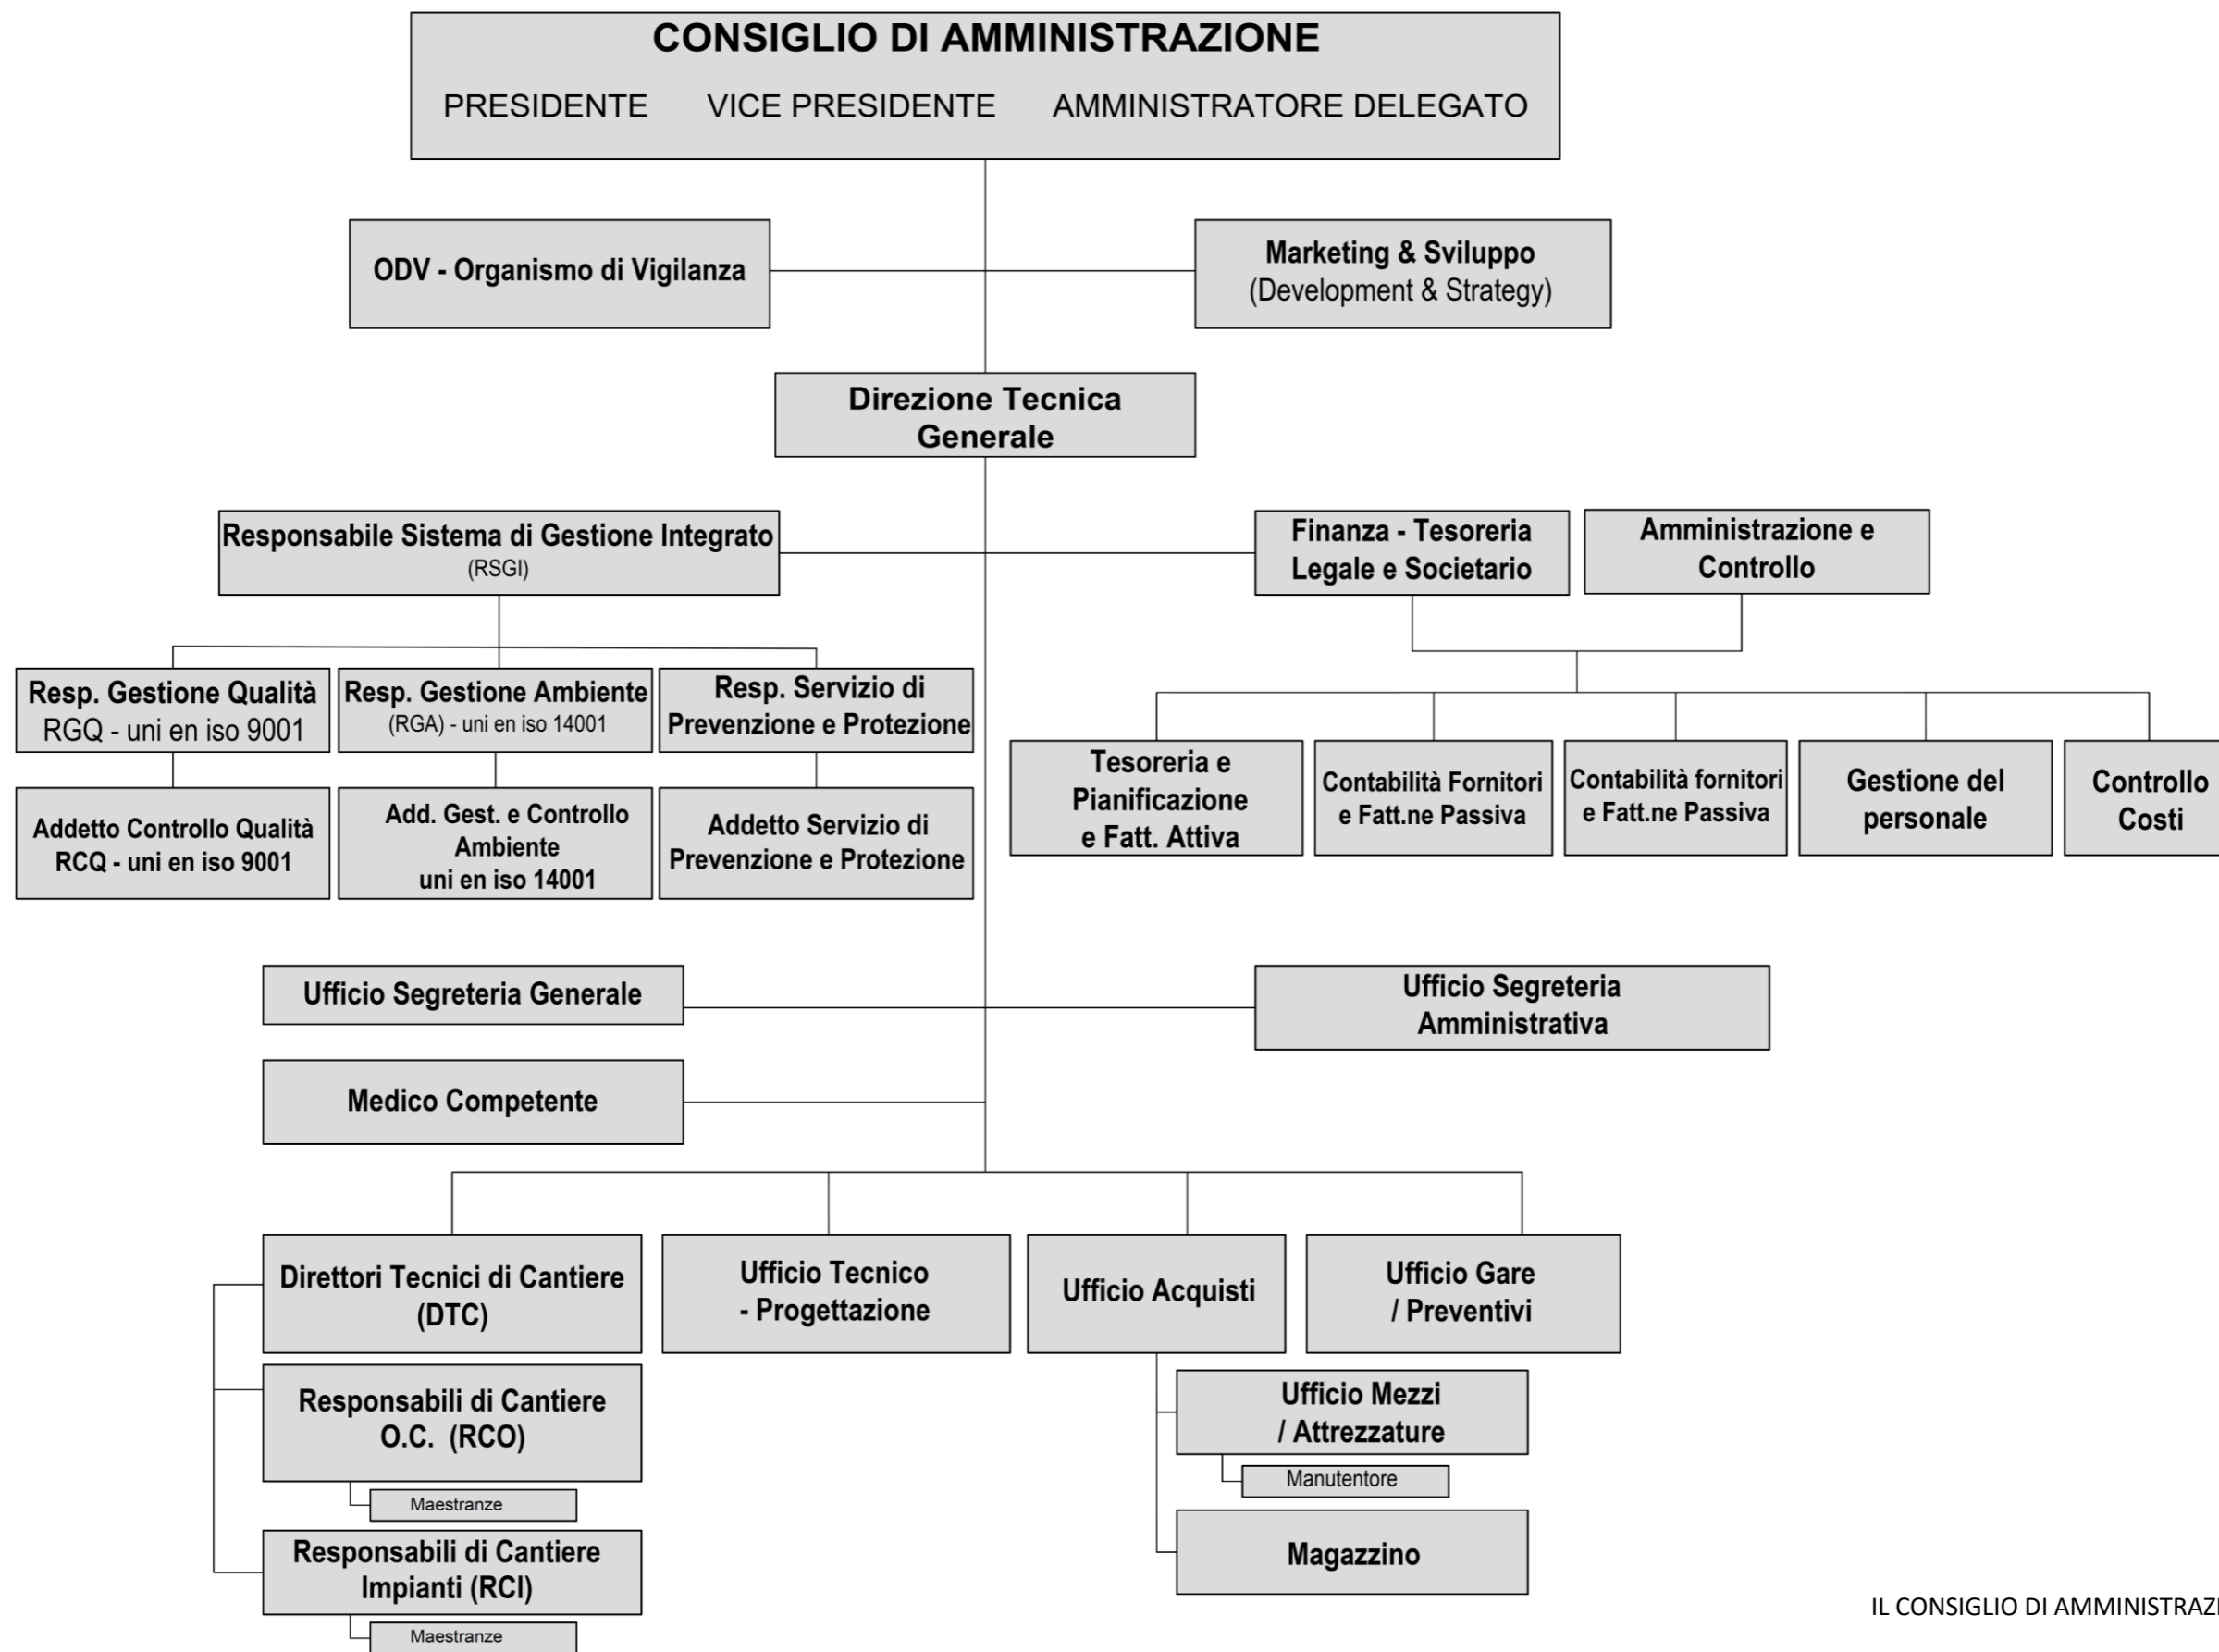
CONSIGLIO DI AMMINISTRAZIONE

PRESIDENTE VICE PRESIDENTE AMMINISTRATORE DELEGATO

ODV - Organismo di Vigilanza

Marketing & Sviluppo (Development & Strategy)

Direzione Tecnica Generale

Responsabile Sistema di Gestione Integrato (RSGI)

Finanza - Tesoreria Legale e Societario

Amministrazione e Controllo

Resp. Gestione Qualità RGQ - uni en iso 9001

Resp. Gestione Ambiente (RGA) - uni en iso 14001

Resp. Servizio di Prevenzione e Protezione

Addetto Controllo Qualità RCQ - uni en iso 9001

Add. Gest. e Controllo Ambiente uni en iso 14001

Addetto Servizio di Prevenzione e Protezione

Tesoreria e Pianificazione e Fatt. Attiva

Contabilità Fornitori e Fatt.ne Passiva

Contabilità fornitori e Fatt.ne Passiva

Gestione del personale

Controllo Costi

Ufficio Segreteria Generale

Ufficio Segreteria Amministrativa

Medico Competente

Direttori Tecnici di Cantiere (DTC)

Ufficio Tecnico - Progettazione

Ufficio Acquisti

Ufficio Gare / Preventivi

Responsabili di Cantiere O.C. (RCO)

Maestranze

Ufficio Mezzi / Attrezzature

Manutentore

Responsabili di Cantiere Impianti (RCI)

Maestranze

Magazzino

IL CONSIGLIO DI AMMINISTRAZI